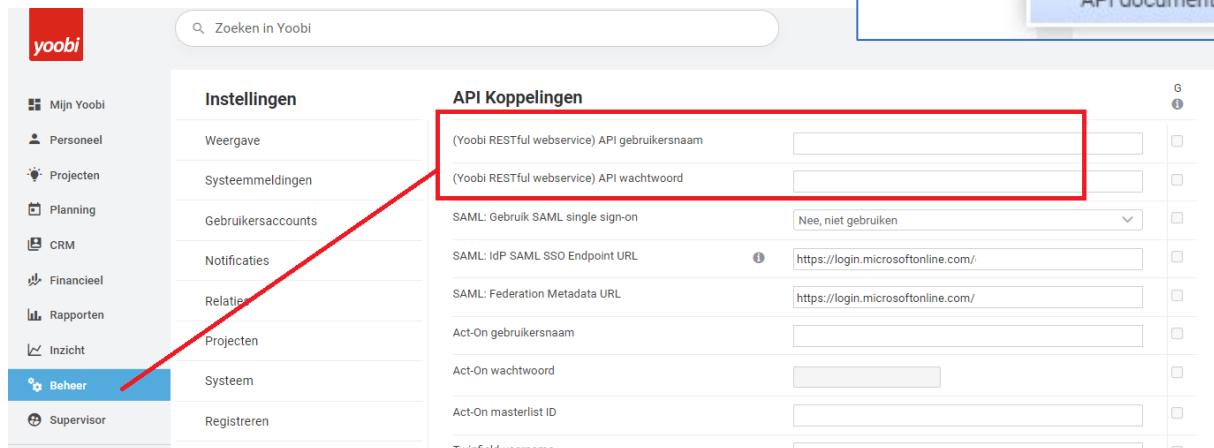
yoobi

Zoeken in Yoobi

API documen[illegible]

Mijn Yoobi
Personeel
Projecten
Planning
CRM
Financieel
Rapporten
Inzicht
Beheer
Supervisor

Instellingen
Weergave
Systeemmeldingen
Gebruikersaccounts
Notificaties
Relaties
Projecten
Systeem
Registreren

API Koppelingen

G

(Yoobi RESTful webservice) API gebruikersnaam
(Yoobi RESTful webservice) API wachtwoord
SAML: Gebruik SAML single sign-on — Nee, niet gebruiken
SAML: IdP SAML SSO Endpoint URL — https://login.microsoftonline.com/
SAML: Federation Metadata URL — https://login.microsoftonline.com/
Act-On gebruikersnaam
Act-On wachtwoord
Act-On masterlist ID
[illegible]